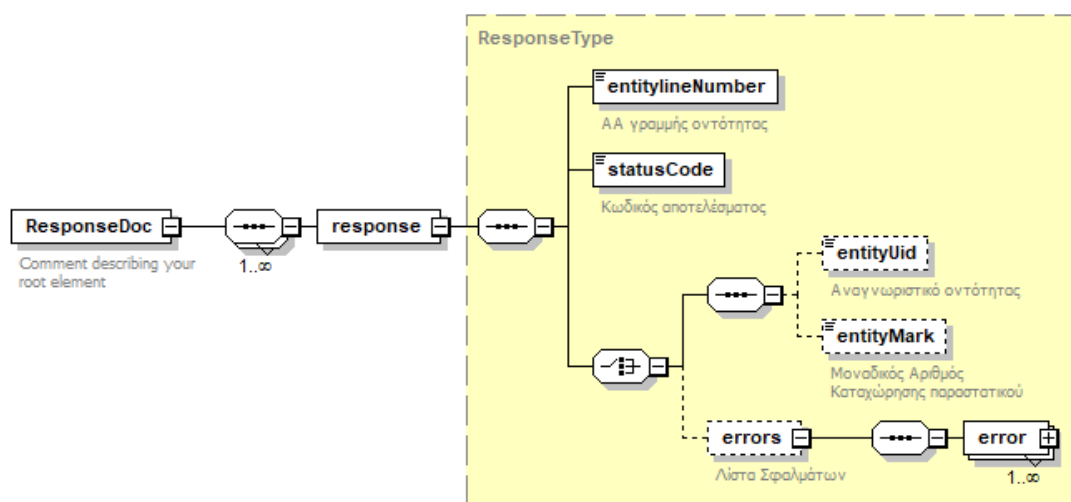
ResponseType

ResponseDoc

Comment describing your root element

1..∞

response

entitylineNumber

ΑΑ γραμμής οντότητας

statusCode

Κωδικός αποτελέσματος

entityUid

Αναγνωριστικό οντότητας

entityMark

Μοναδικός Αριθμός Καταχώρησης παραστατικού

errors

Λίστα Σφαλμάτων

error

1..∞